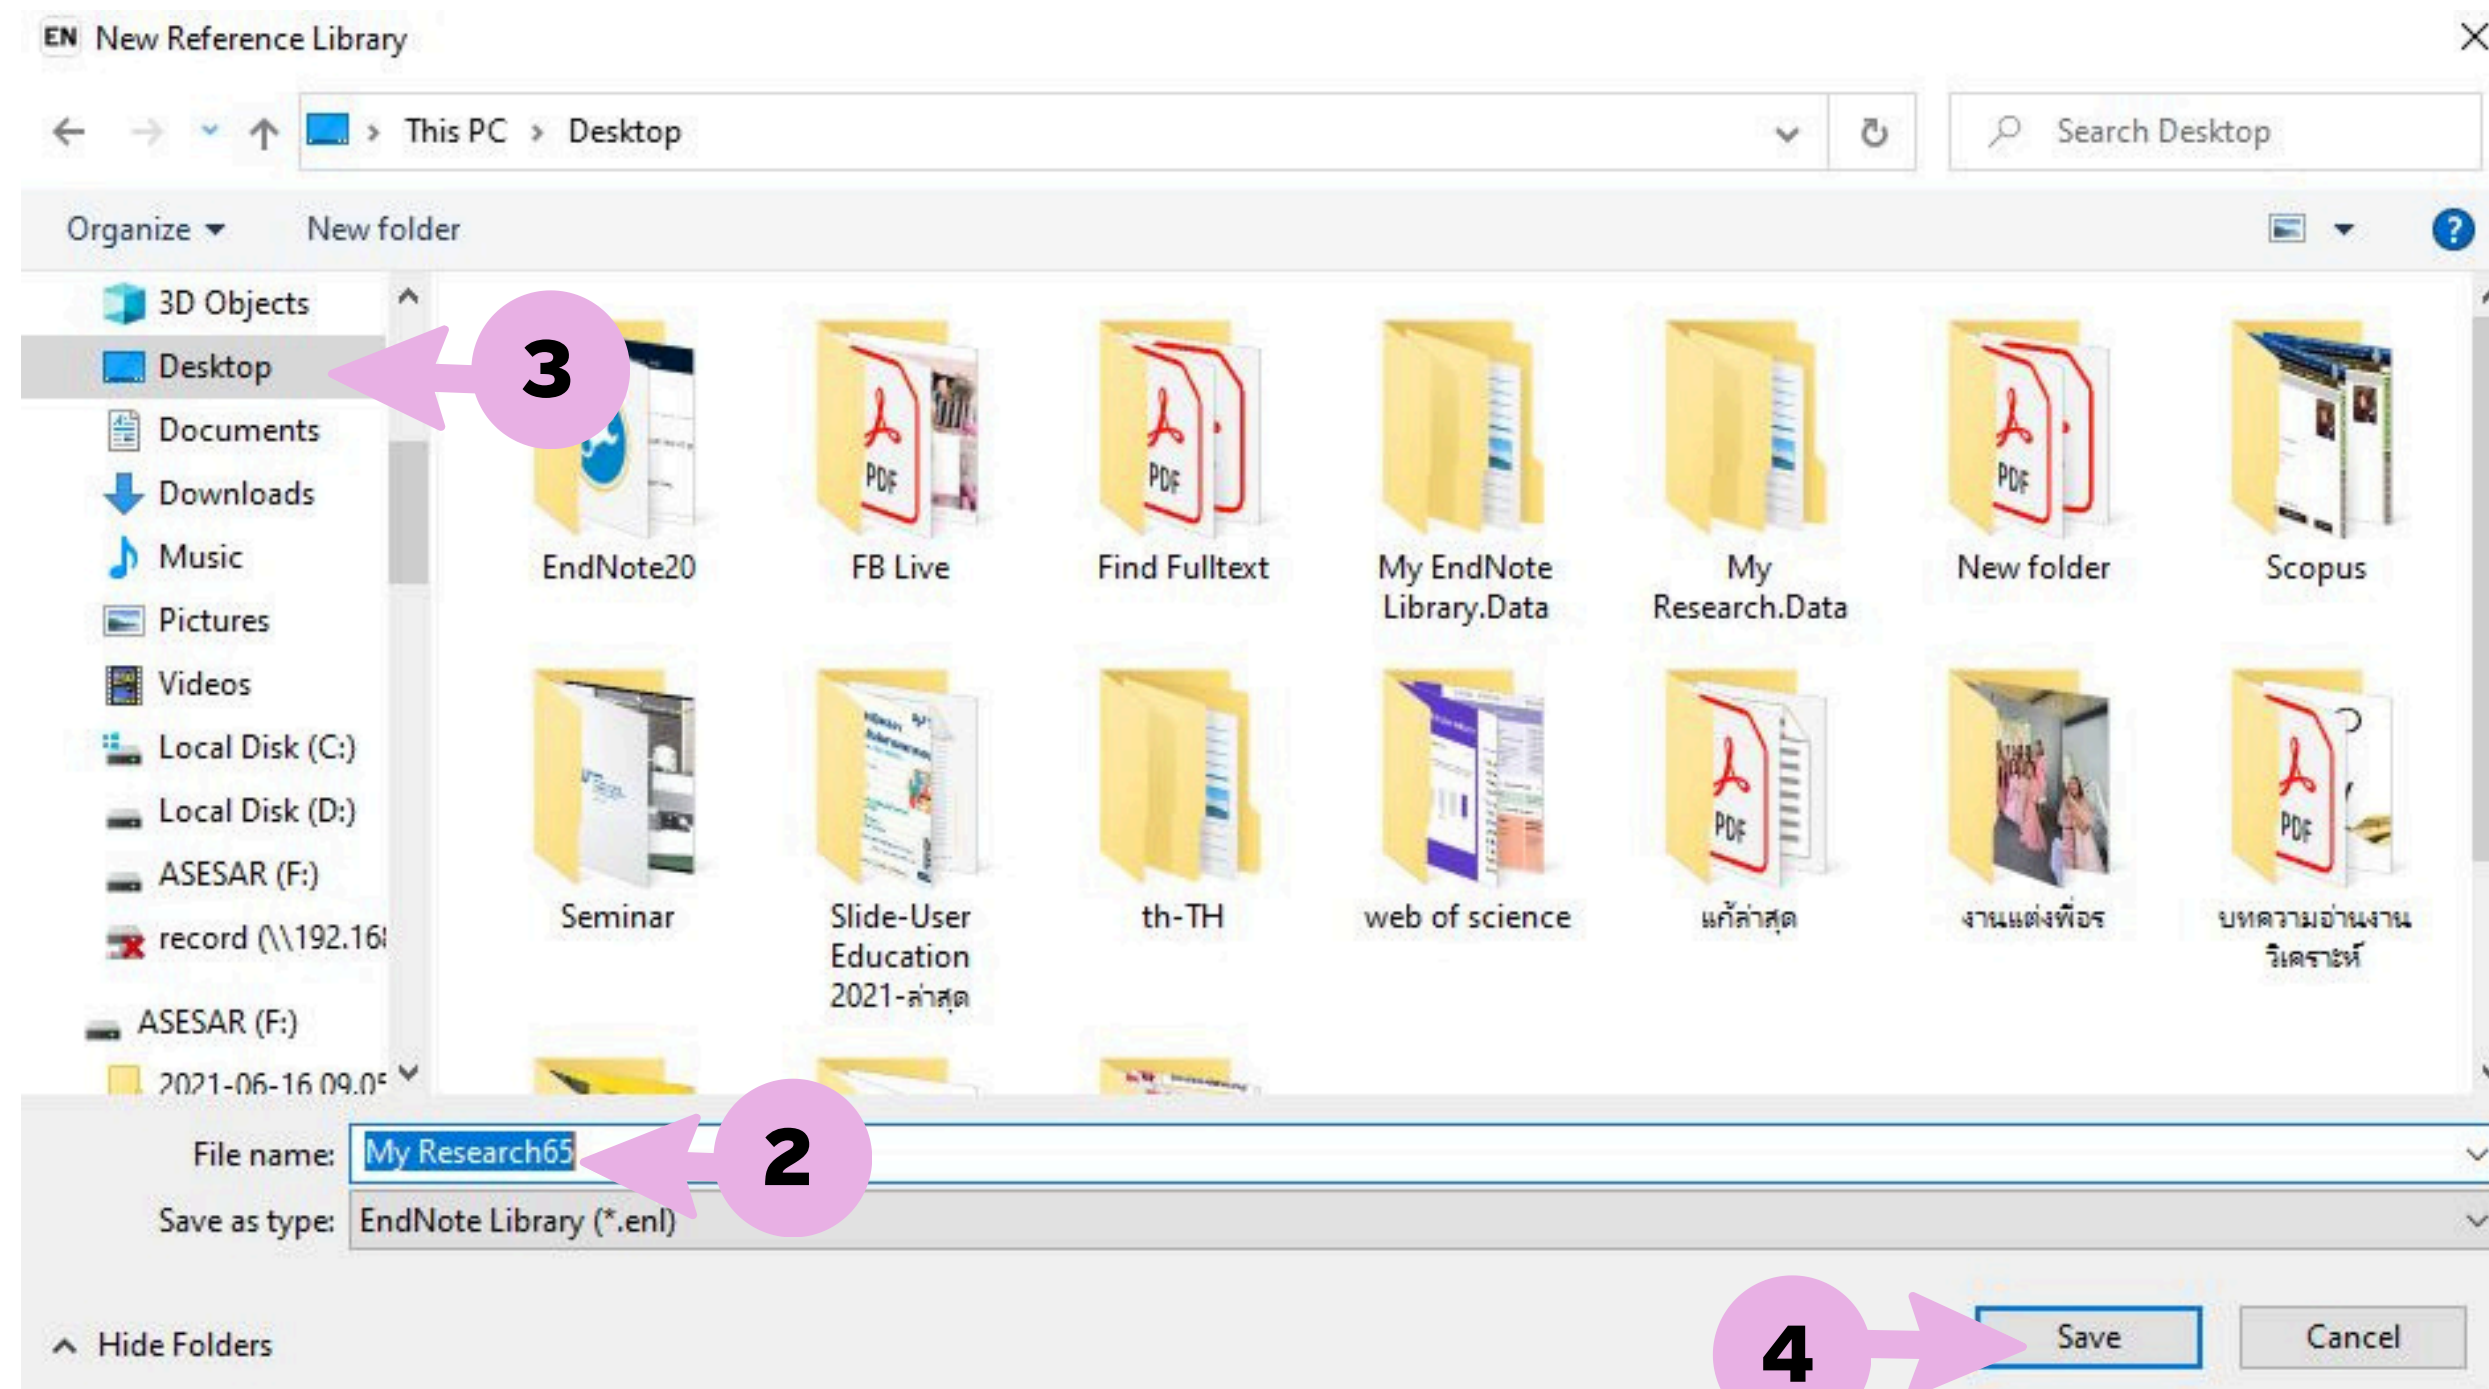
EN New Reference Library

This PC › Desktop

Search Desktop

Organize ▾ New folder

3D Objects
Desktop
Documents
Downloads
Music
Pictures
Videos
Local Disk (C:)
Local Disk (D:)
ASESAR (F:)
record (\\192.16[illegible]
ASESAR (F:)
2021-06-16 09.0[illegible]

3

EndNote20
FB Live
Find Fulltext
My EndNote Library.Data
My Research.Data
New folder
Scopus
Seminar
Slide-User Education 2021-ล่าสุด
th-TH
web of science
แก้ล่าสุด
งานแต่งพี่อร
บทความอ่านงานวิเคราะห์

File name: My Research65

2

Save as type: EndNote Library (*.enl)

Hide Folders

4

Save
Cancel